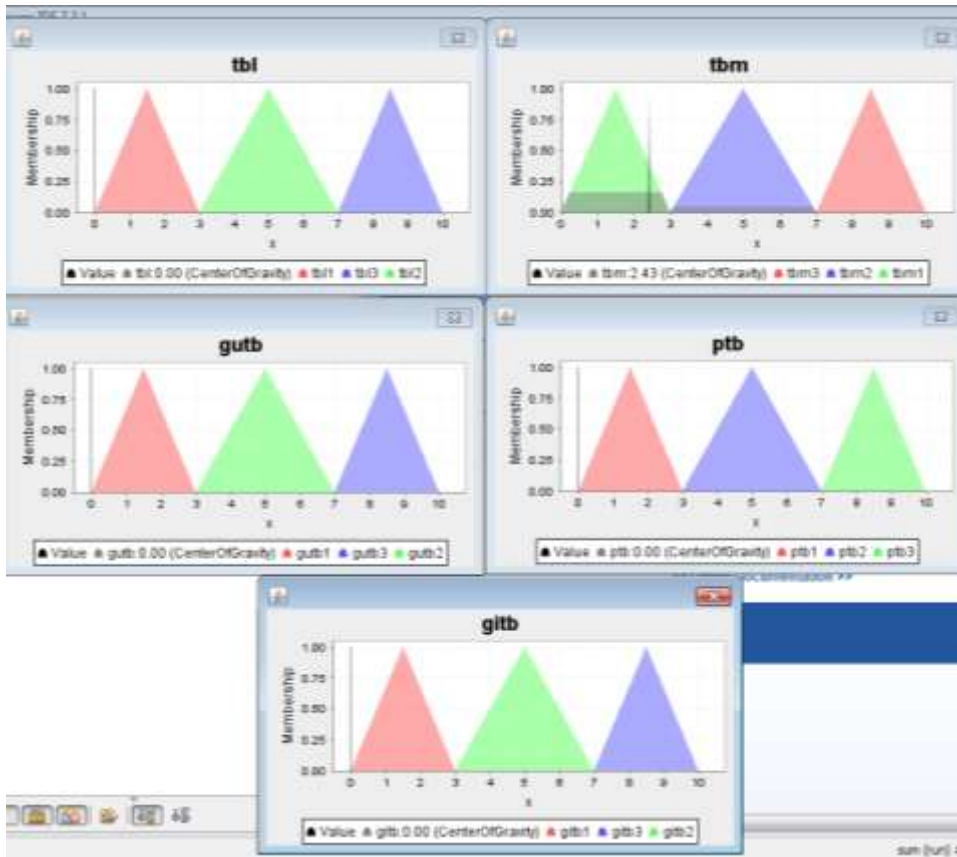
tbl

Membership

1.00
0.75
0.50
0.25
0.00

0 1 2 3 4 5 6 7 8 9 10

x

Value tbl:0.00 (CenterOfGravity) tbl1 tbl3 tbl2

tbm

Membership

1.00
0.75
0.50
0.25
0.00

0 1 2 3 4 5 6 7 8 9 10

x

Value tbm:2.43 (CenterOfGravity) tbm3 tbm2 tbm1

gutb

Membership

1.00
0.75
0.50
0.25
0.00

0 1 2 3 4 5 6 7 8 9 10

x

Value gutb:0.00 (CenterOfGravity) gutb1 gutb3 gutb2

ptb

Membership

1.00
0.75
0.50
0.25
0.00

0 1 2 3 4 5 6 7 8 9 10

x

Value ptb:0.00 (CenterOfGravity) ptb1 ptb2 ptb3

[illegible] documentation >>

gitb

Membership

1.00
0.75
0.50
0.25
0.00

0 1 2 3 4 5 6 7 8 9 10

x

Value gitb:0.00 (CenterOfGravity) gitb1 gitb3 gitb2

sun (run) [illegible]